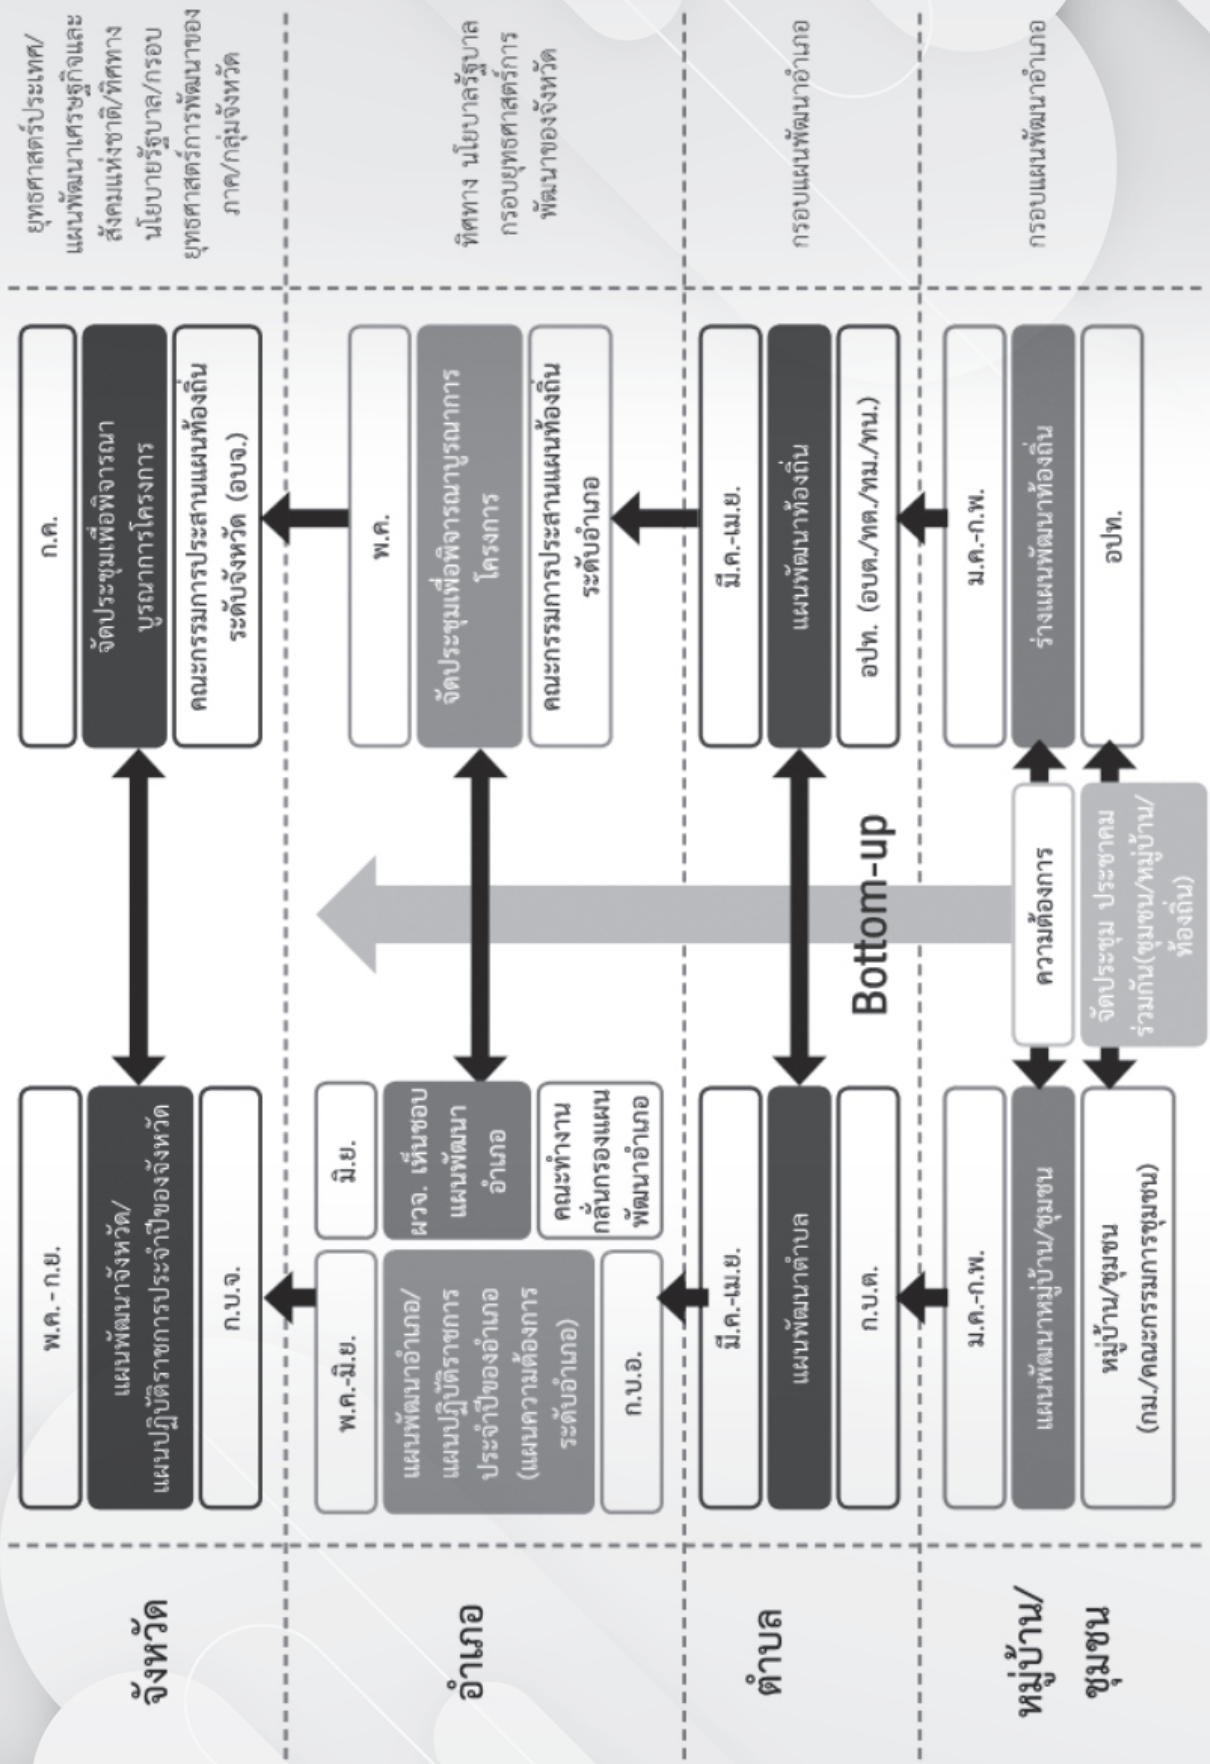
จังหวัด

พ.ค. - ก.ย.

แผนพัฒนาจังหวัด/แผนปฏิบัติราชการประจำปีของจังหวัด

ก.บ.จ.

ก.ค.

จัดประชุมเพื่อพิจารณาบูรณาการโครงการ

คณะกรรมการประสานแผนท้องถิ่นระดับจังหวัด (อบจ.)

ยุทธศาสตร์ประเทศ/แผนพัฒนาเศรษฐกิจและสังคมแห่งชาติ/ทิศทางนโยบายรัฐบาล/กรอบยุทธศาสตร์การพัฒนาของภาค/กลุ่มจังหวัด

อำเภอ

พ.ค.-มิ.ย.

แผนพัฒนาอำเภอ/แผนปฏิบัติราชการประจำปีของอำเภอ (แผนความต้องการระดับอำเภอ)

ก.บ.อ.

มิ.ย.

ผวจ. เห็นชอบแผนพัฒนาอำเภอ

คณะทำงานกลั่นกรองแผนพัฒนาอำเภอ

พ.ค.

จัดประชุมเพื่อพิจารณาบูรณาการโครงการ

คณะกรรมการประสานแผนท้องถิ่นระดับอำเภอ

ทิศทาง นโยบายรัฐบาล กรอบยุทธศาสตร์การพัฒนาของจังหวัด

ตำบล

มี.ค.-เม.ย.

แผนพัฒนาตำบล

ก.บ.ต.

มี.ค.-เม.ย.

แผนพัฒนาท้องถิ่น

อปท. (อบต./ทต./ทม./ทน.)

กรอบแผนพัฒนาอำเภอ

Bottom-up

หมู่บ้าน/ชุมชน

ม.ค.-ก.พ.

แผนพัฒนาหมู่บ้าน/ชุมชน

หมู่บ้าน/ชุมชน (กม./คณะกรรมการชุมชน)

ความต้องการ

จัดประชุม ประชาคมร่วมกัน(ชุมชน/กอบ/หมู่บ้าน/ท้องถิ่น)

ม.ค.-ก.พ.

ร่างแผนพัฒนาท้องถิ่น

อปท.

กรอบแผนพัฒนาอำเภอ